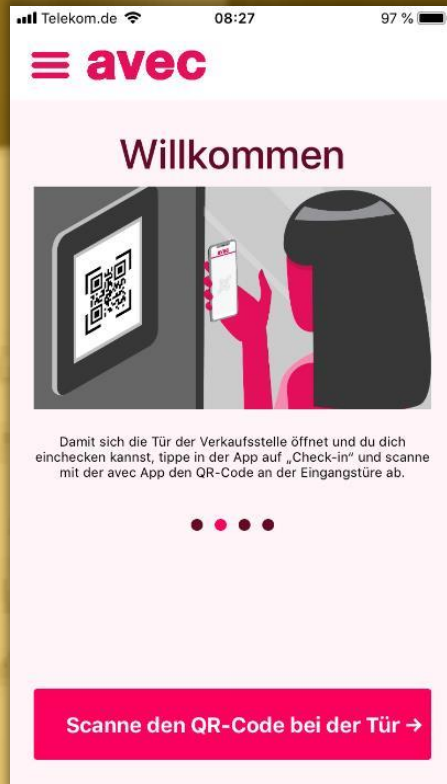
Telekom.de 08:27 97 %

avec

Willkommen

Damit sich die Tür der Verkaufsstelle öffnet und du dich einchecken kannst, tippe in der App auf „Check-in“ und scanne mit der avec App den QR-Code an der Eingangstüre ab.

Scanne den QR-Code bei der Tür →